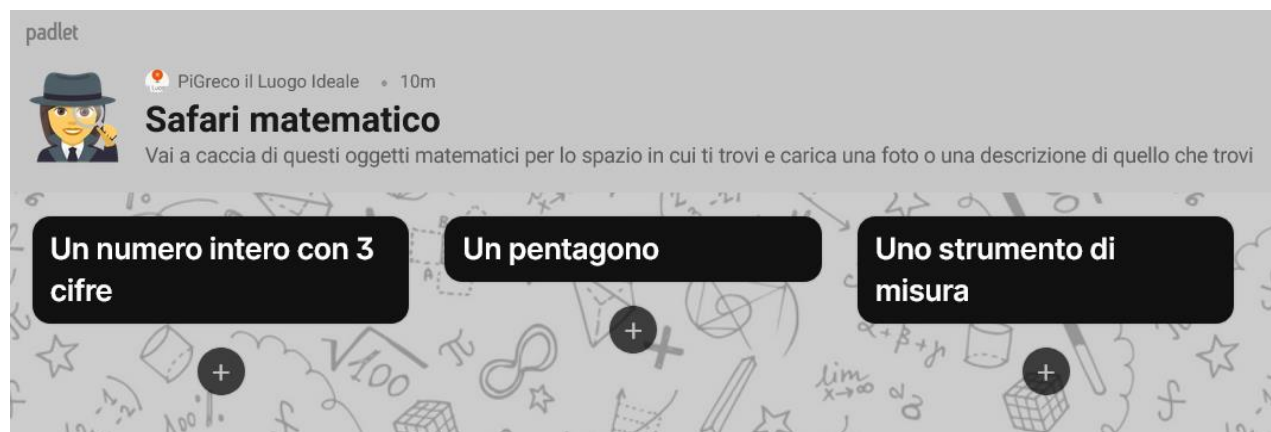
padlet

PiGreco il Luogo Ideale • 10m

Safari matematico

Vai a caccia di questi oggetti matematici per lo spazio in cui ti trovi e carica una foto o una descrizione di quello che trovi

Un numero intero con 3 cifre

+

Un pentagono

+

Uno strumento di misura

+